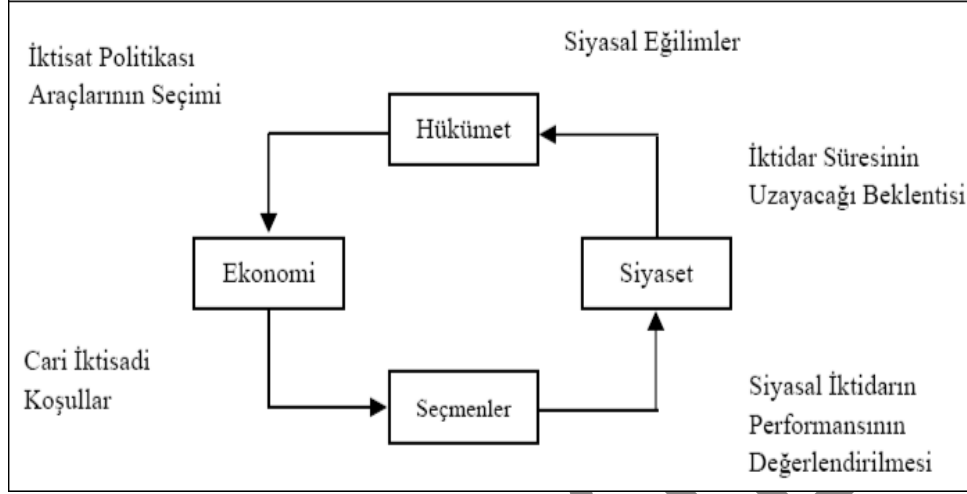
İktisat Politikası Araçlarının Seçimi

Siyasal Eğilimler

Hükümet

İktidar Süresinin Uzayacağı Beklentisi

Ekonomi

Siyaset

Cari İktisadi Koşullar

Seçmenler

Siyasal İktidarın Performansının Değerlendirilmesi